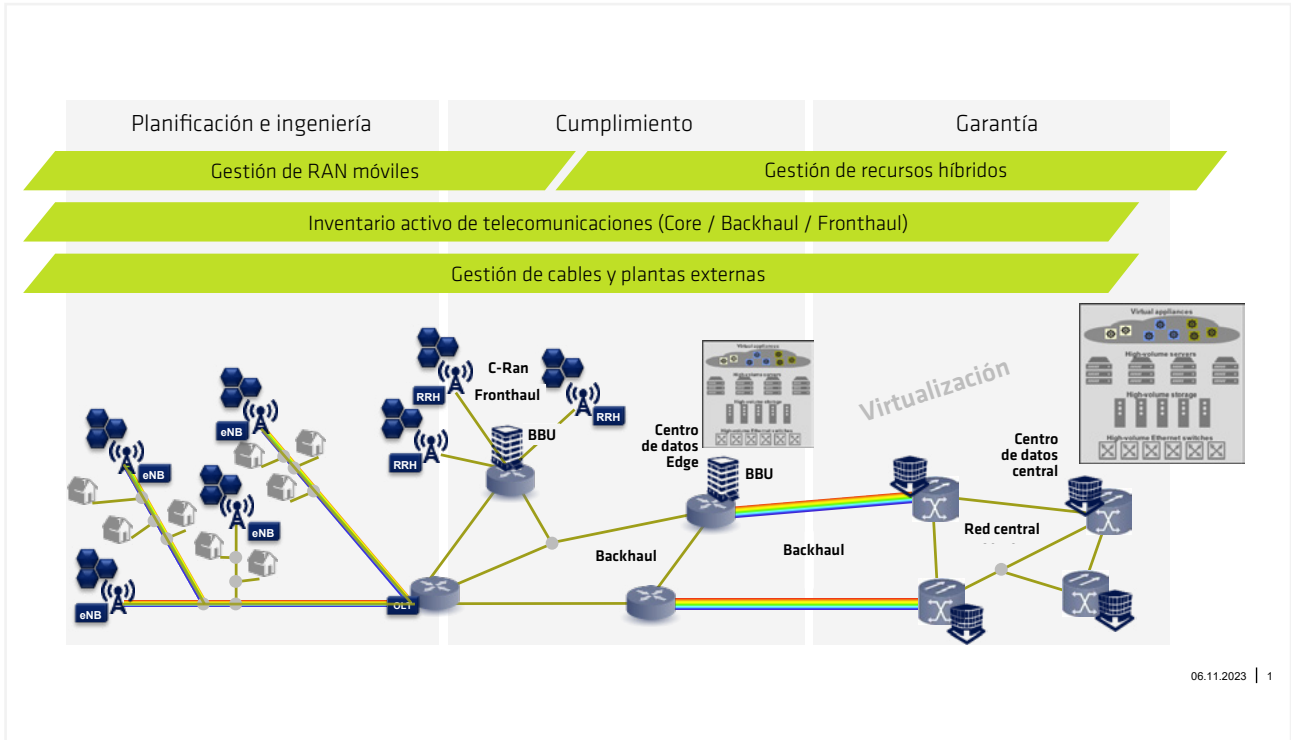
Planificación e ingeniería

Cumplimiento

Garantía

Gestión de RAN móviles

Gestión de recursos híbridos

Inventario activo de telecomunicaciones (Core / Backhaul / Fronthaul)

Gestión de cables y plantas externas

Virtual appliances

High-volume servers

High-volume storage

High-volume Ethernet switches

Virtualización

C-Ran

Fronthaul

RRH

RRH

RRH

BBU

Virtual appliances

High-volume servers

High-volume storage

High-volume Ethernet switches

Centro de datos Edge

BBU

Centro de datos central

eNB

eNB

eNB

eNB

eNB

OLT

Backhaul

Backhaul

Red central

06.11.2023 | 1